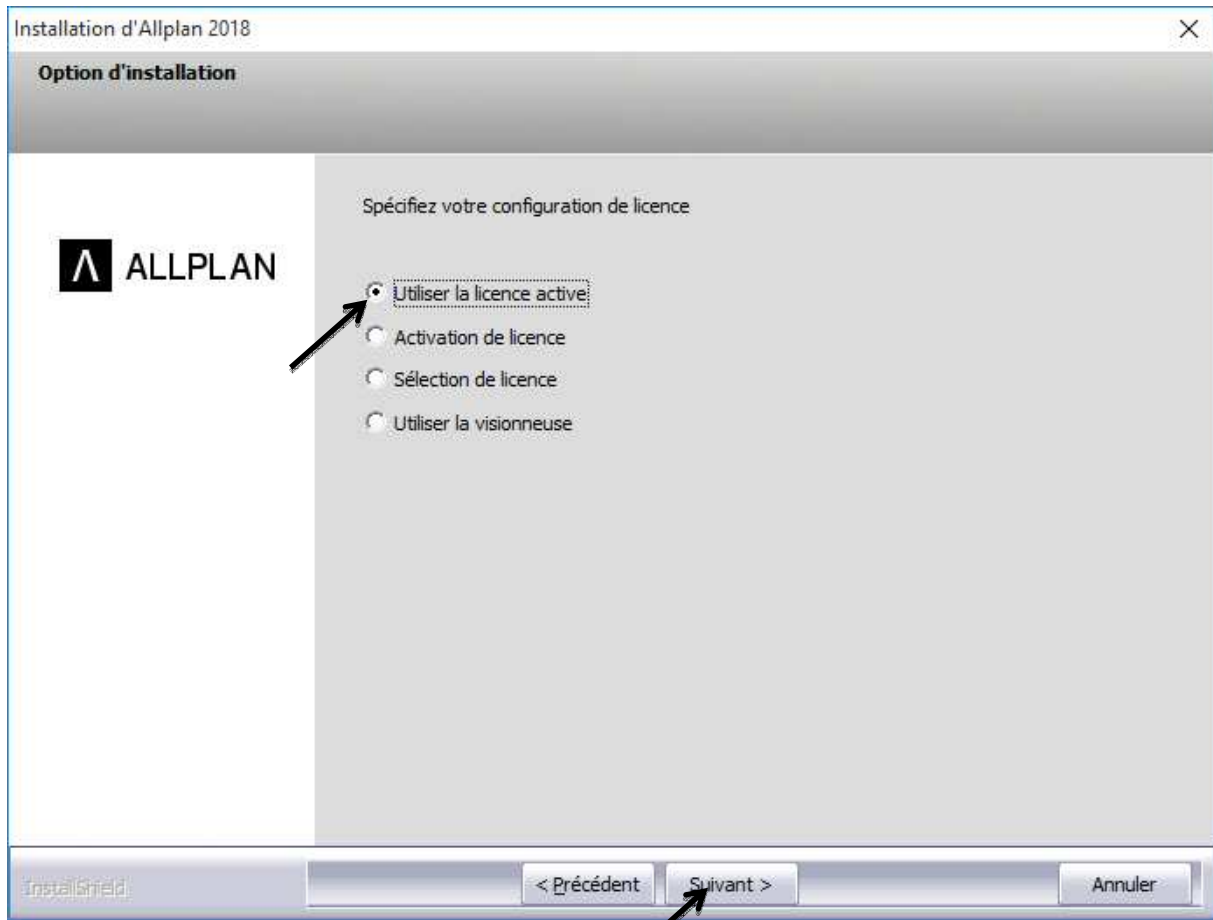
Installation d'Allplan 2018

×

Option d'installation

Λ ALLPLAN

Spécifiez votre configuration de licence

Utiliser la licence active

Activation de licence

Sélection de licence

Utiliser la visionneuse

InstallShield

< Précédent

Suivant >

Annuler